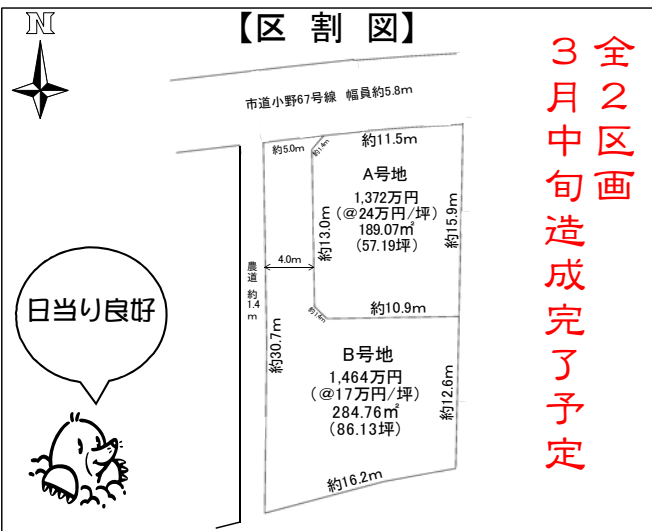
N

【区 割 図】

全２区画

３月中旬造成完了予定

市道小野67号線 幅員約5.8m

約11.5m

約5.0m

約1.4m

A号地
1,372万円
（@24万円/坪）
189.07m²
（57.19坪）

約13.0m

約15.9m

4.0m

農道 約1.4m

日当り良好

約1.4m

約10.9m

約30.7m

B号地
1,464万円
（@17万円/坪）
284.76m²
（86.13坪）

約12.6m

約16.2m